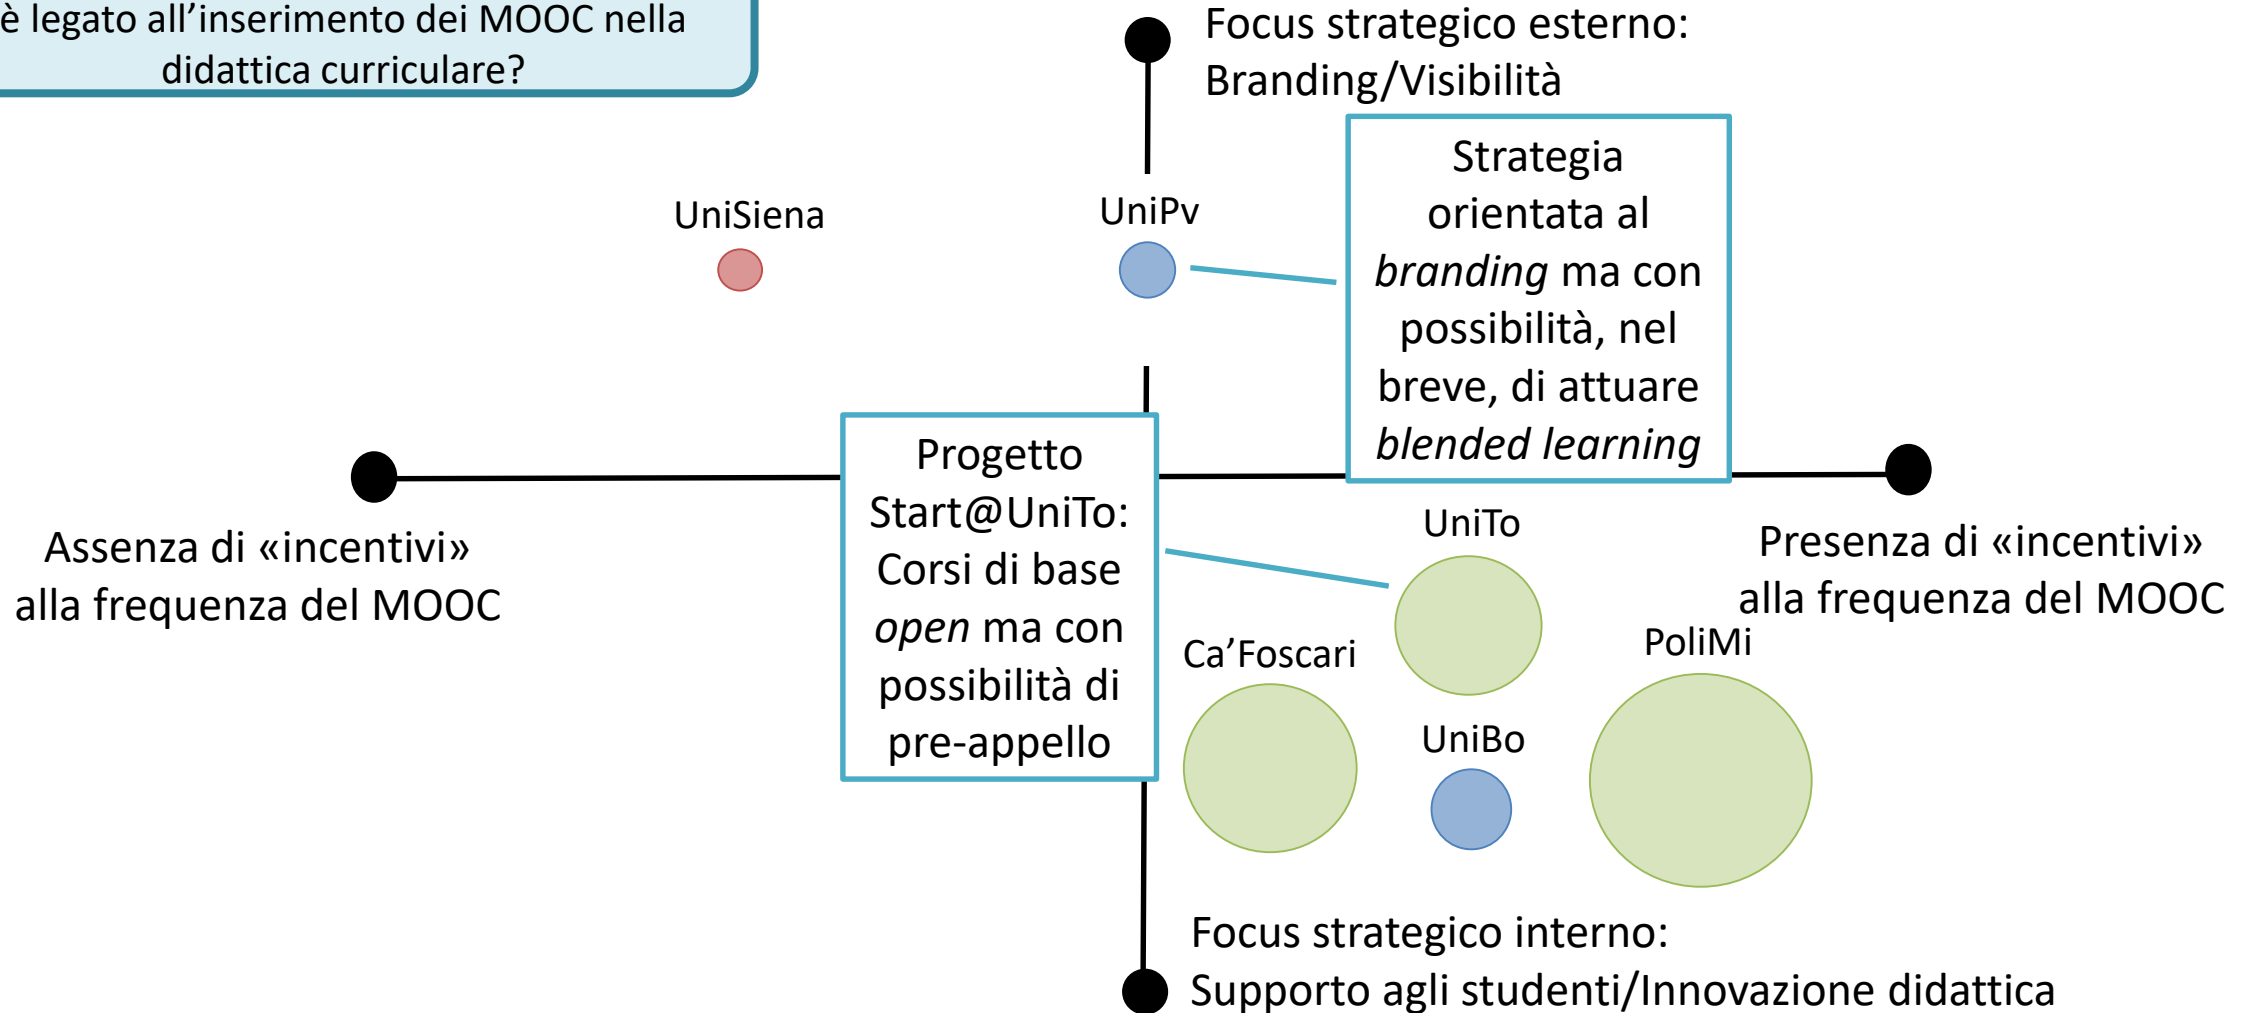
è legato all'inserimento dei MOOC nella didattica curriculare?

Focus strategico esterno: Branding/Visibilità

UniSiena

UniPv

Strategia orientata al *branding* ma con possibilità, nel breve, di attuare *blended learning*

Progetto Start@UniTo: Corsi di base *open* ma con possibilità di pre-appello

Assenza di «incentivi» alla frequenza del MOOC

UniTo

Presenza di «incentivi» alla frequenza del MOOC

Ca'Foscari

PoliMi

UniBo

Focus strategico interno: Supporto agli studenti/Innovazione didattica